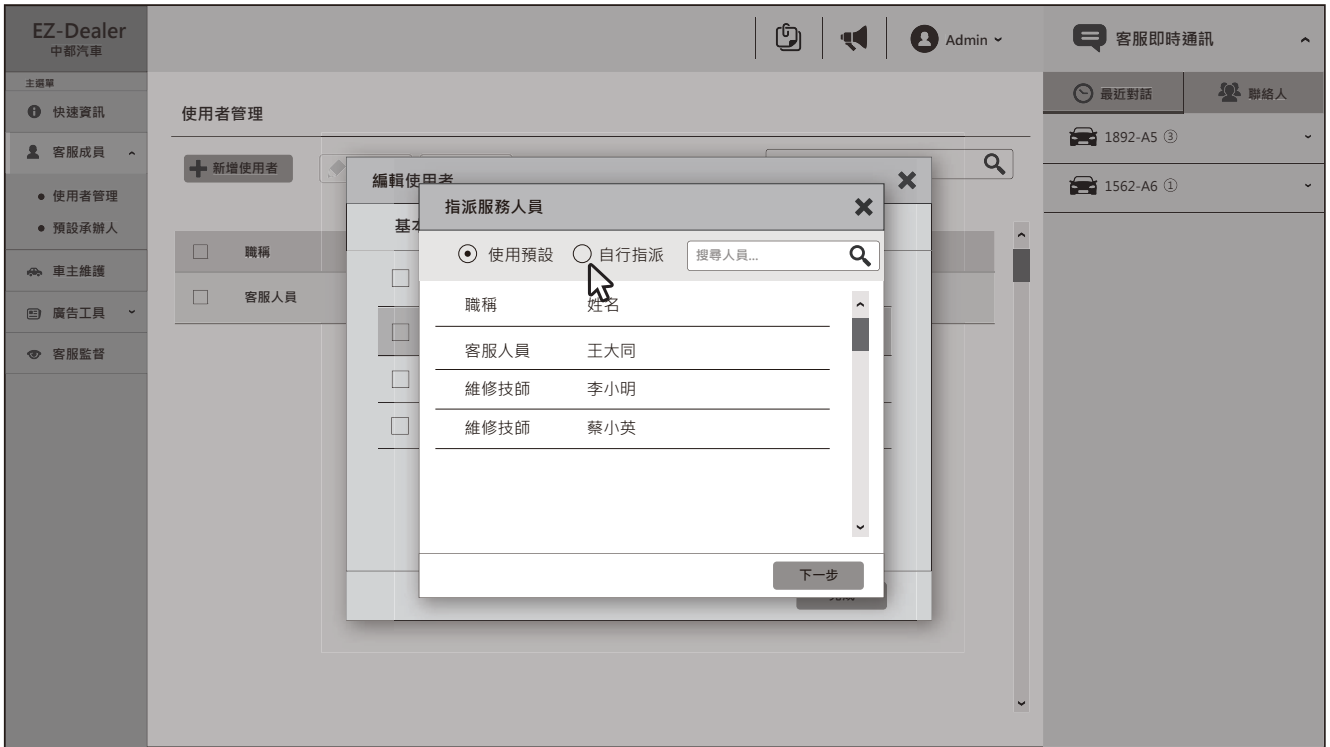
EZ-Dealer
中都汽車

Admin

客服即時通訊

主選單
快速資訊
客服成員
• 使用者管理
• 預設承辦人
車主維護
廣告工具
客服監督

使用者管理

新增使用者

職稱
客服人員

最近對話
聯絡人
1892-A5 ③
1562-A6 ①

編輯使用者
基本

指派服務人員

使用預設
自行指派
搜尋人員...

| 職稱 | 姓名 |
|---|---|
| 客服人員 | 王大同 |
| 維修技師 | 李小明 |
| 維修技師 | 蔡小英 |

下一步